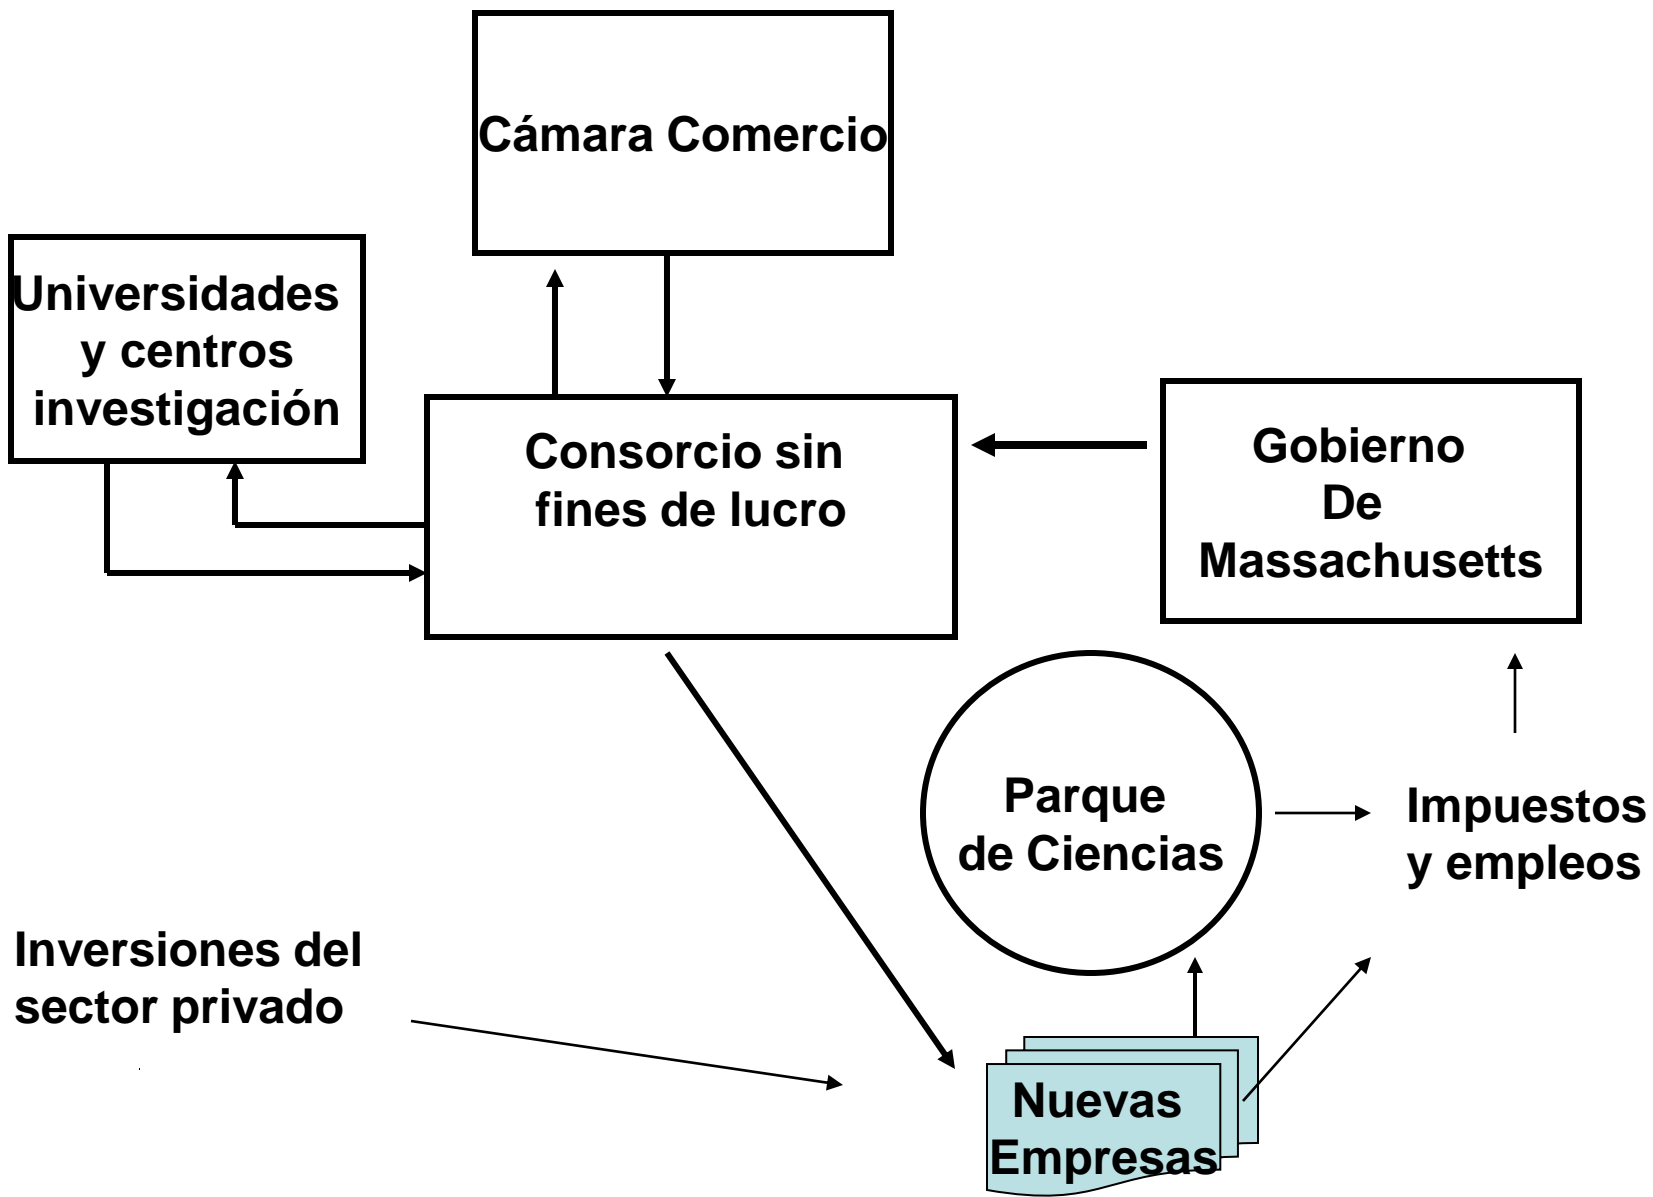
Cámara Comercio

Universidades y centros investigación

Consorcio sin fines de lucro

Gobierno De Massachusetts

Parque de Ciencias

Impuestos y empleos

Inversiones del sector privado

Nuevas Empresas